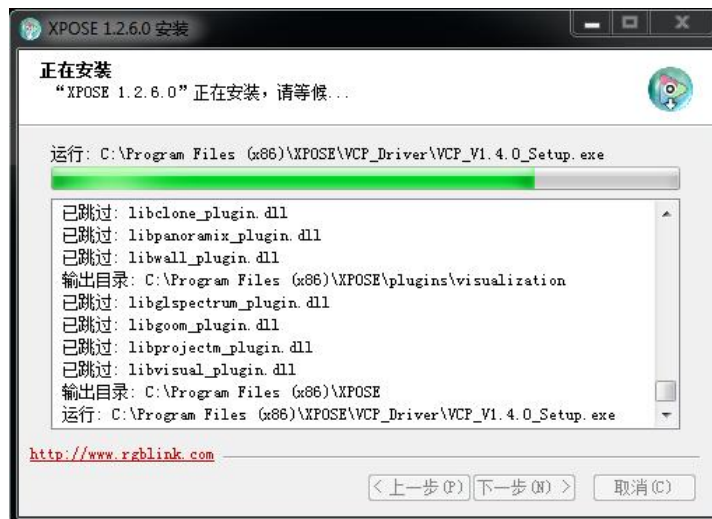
XPOSE 1.2.6.0 安装

正在安装
"XPOSE 1.2.6.0"正在安装，请等候...

运行: C:\Program Files (x86)\XPOSE\VCP_Driver\VCP_V1.4.0_Setup.exe

已跳过: libclone_plugin.dll
已跳过: libpanoramix_plugin.dll
已跳过: libwall_plugin.dll
输出目录: C:\Program Files (x86)\XPOSE\plugins\visualization
已跳过: libglspectrum_plugin.dll
已跳过: libgoom_plugin.dll
已跳过: libprojectm_plugin.dll
已跳过: libvisual_plugin.dll
输出目录: C:\Program Files (x86)\XPOSE
运行: C:\Program Files (x86)\XPOSE\VCP_Driver\VCP_V1.4.0_Setup.exe

http://www.rgblink.com

< 上一步(P) 下一步(N) > 取消(C)